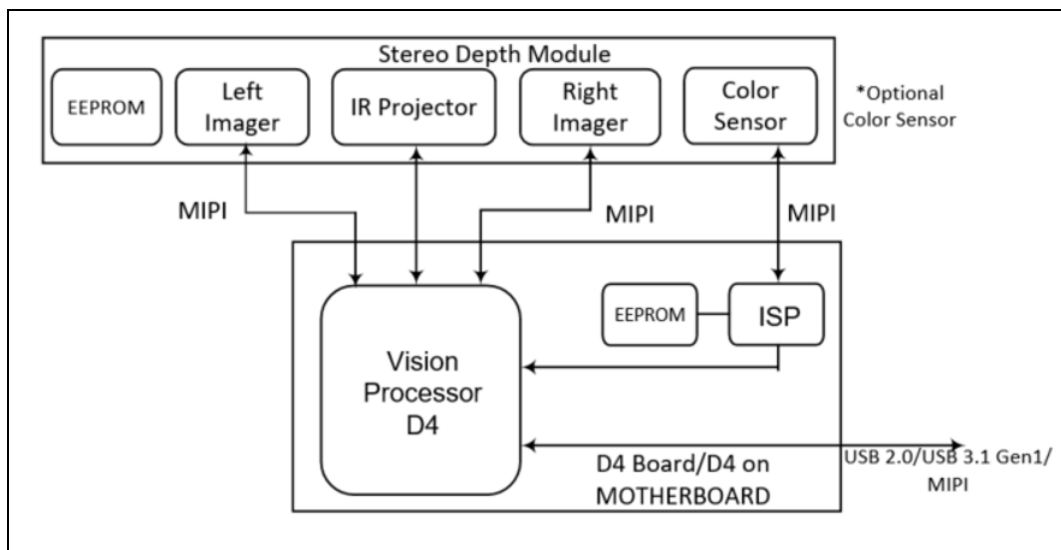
Stereo Depth Module

EEPROM

Left Imager

IR Projector

Right Imager

Color Sensor

*Optional Color Sensor

MIPI

MIPI

MIPI

EEPROM

ISP

Vision Processor D4

D4 Board/D4 on MOTHERBOARD

USB 2.0/USB 3.1 Gen1/ MIPI